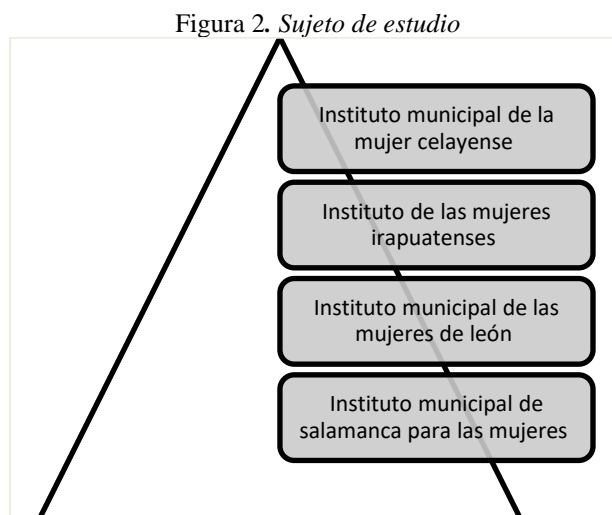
Figura 2. *Sujeto de estudio*

Instituto municipal de la mujer celayense

Instituto de las mujeres irapuatenses

Instituto municipal de las mujeres de león

Instituto municipal de salamanca para las mujeres